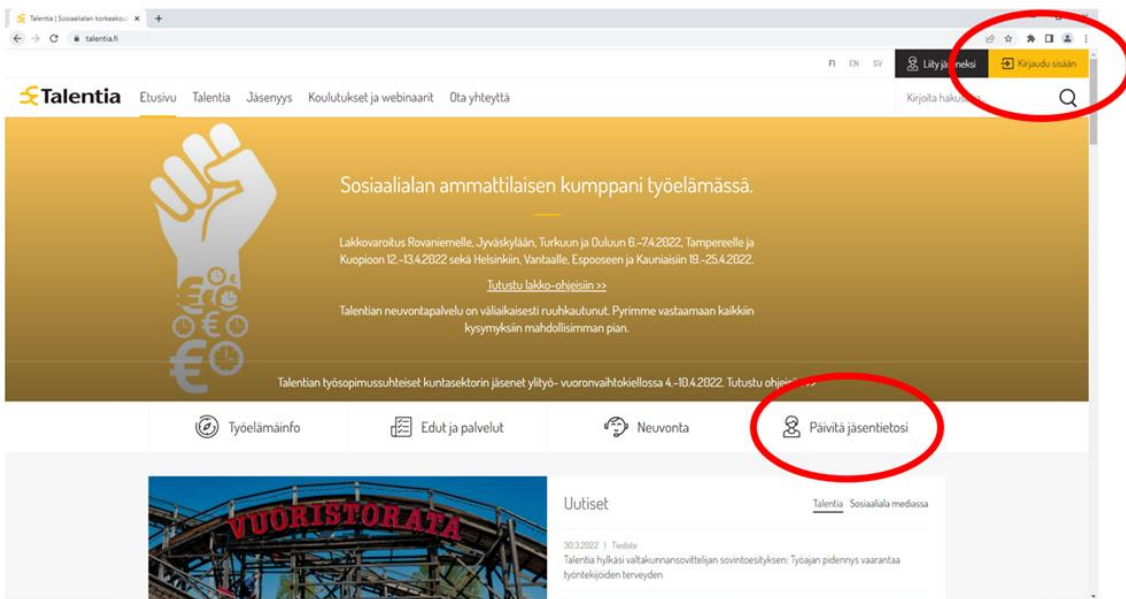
Talentia | Sosiaalialan korkeakou ×

talentia.fi

FI EN SV

Liity jä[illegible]neksi

Kirjaudu sisään

Talentia Etusivu Talentia Jäsenyys Koulutukset ja webinaarit Ota yhteyttä

Kirjoita haku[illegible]

Sosiaalialan ammattilaisen kumppani työelämässä.

Lakkovaroitus Rovaniemelle, Jyväskylään, Turkuun ja Ouluun 6.-7.4.2022, Tampereelle ja Kuopioon 12.-13.4.2022 sekä Helsinkiin, Vantaalle, Espooseen ja Kauniaisiin 19.-25.4.2022.

Tutustu lakko-ohjeisiin >>

Talentian neuvontapalvelu on väliaikaisesti ruuhkautunut. Pyrimme vastaamaan kaikkiin kysymyksiin mahdollisimman pian.

Talentian työsopimussuhteiset kuntasektorin jäsenet ylityö- vuoronvaihtokiellossa 4.-10.4.2022. Tutustu ohje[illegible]

Työelämäinfo

Edut ja palvelut

Neuvonta

Päivitä jäsentietosi

VUORISTORATA

Uutiset

Talentia Sosiaaliala mediassa

30.3.2022 | Tiedote

Talentia hylkäsi valtakunnansovittelijan sovintoesityksen: Työajan pidennys vaarantaa työntekijöiden terveyden